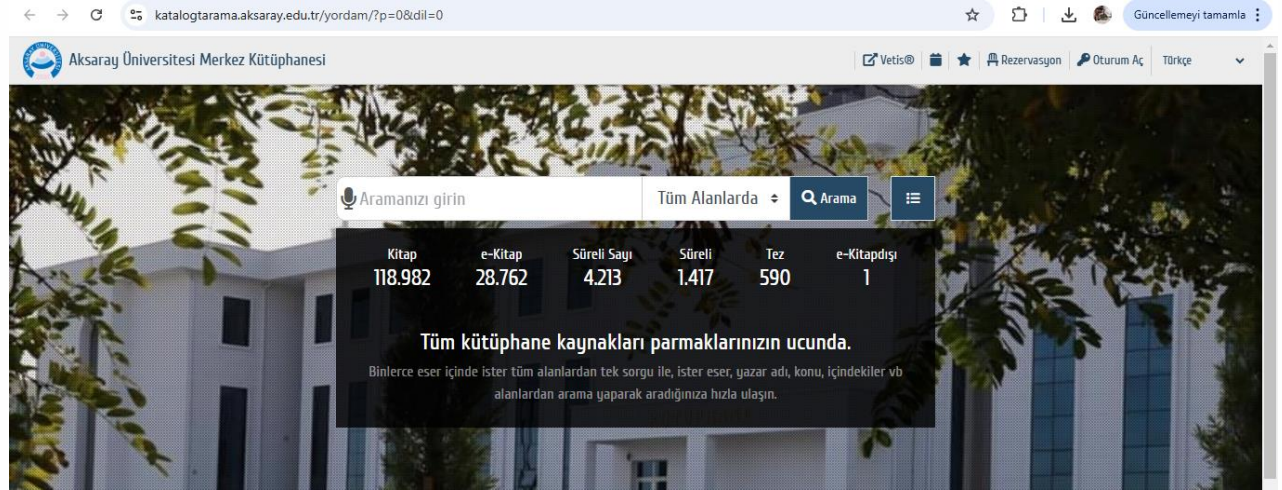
katalogtarama.aksaray.edu.tr/yordam/?p=0&dil=0

Güncellemeyi tamamla

Aksaray Üniversitesi Merkez Kütüphanesi

Vetis® Rezervasyon Oturum Aç Türkçe

Aramanızı girin Tüm Alanlarda Arama

| Kitap | e-Kitap | Süreli Sayı | Süreli | Tez | e-Kitapdışı |
|---|---|---|---|---|---|
| 118.982 | 28.762 | 4.213 | 1.417 | 590 | 1 |

Tüm kütüphane kaynakları parmaklarınızın ucunda.

Binlerce eser içinde ister tüm alanlardan tek sorgu ile, ister eser, yazar adı, konu, içindekiler vb alanlardan arama yaparak aradığınıza hızla ulaşın.